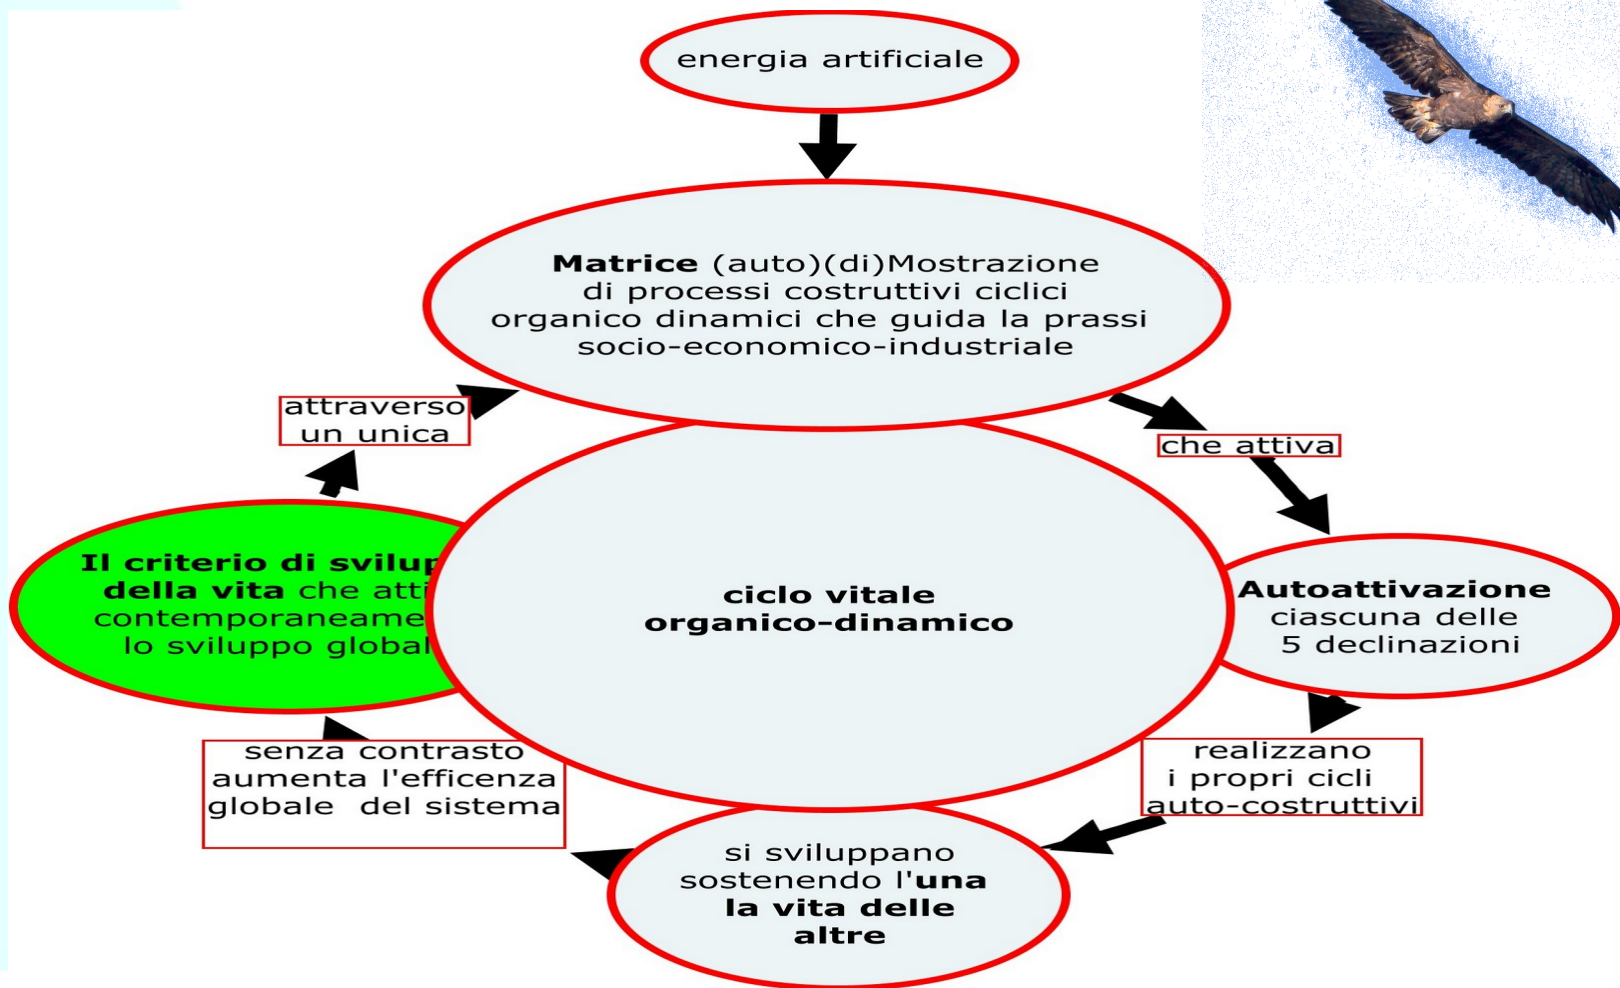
energia artificiale

**Matrice** (auto)(di)Mostrazione di processi costruttivi ciclici organico dinamici che guida la prassi socio-economico-industriale

che attiva

**Autoattivazione** ciascuna delle 5 declinazioni

realizzano i propri cicli auto-costruttivi

si sviluppano sostenendo l'**una la vita delle altre**

senza contrasto aumenta l'efficenza globale del sistema

**Il criterio di svilup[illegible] della vita** che atti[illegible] contemporaneame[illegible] lo sviluppo global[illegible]

attraverso un unica

**ciclo vitale organico-dinamico**